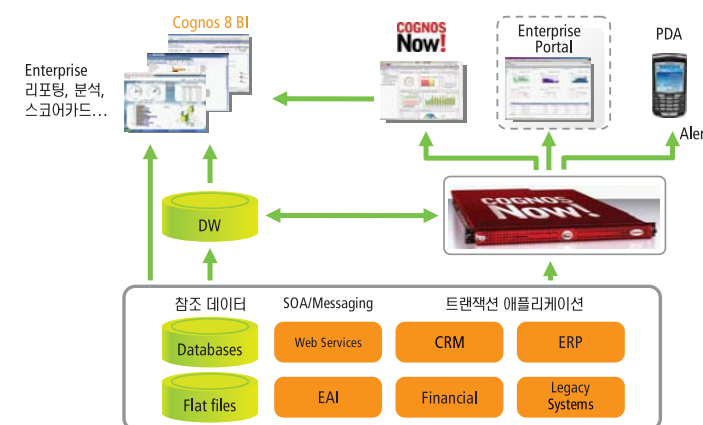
Cognos 8 BI

COGNOS Now!

Enterprise Portal

PDA

Enterprise
리포팅, 분석,
스코어카드…

Aler

DW

COGNOS Now!

참조 데이터

SOA/Messaging

트랜잭션 애플리케이션

Databases

Web Services

CRM

ERP

Flat files

EAI

Financial

Legacy Systems